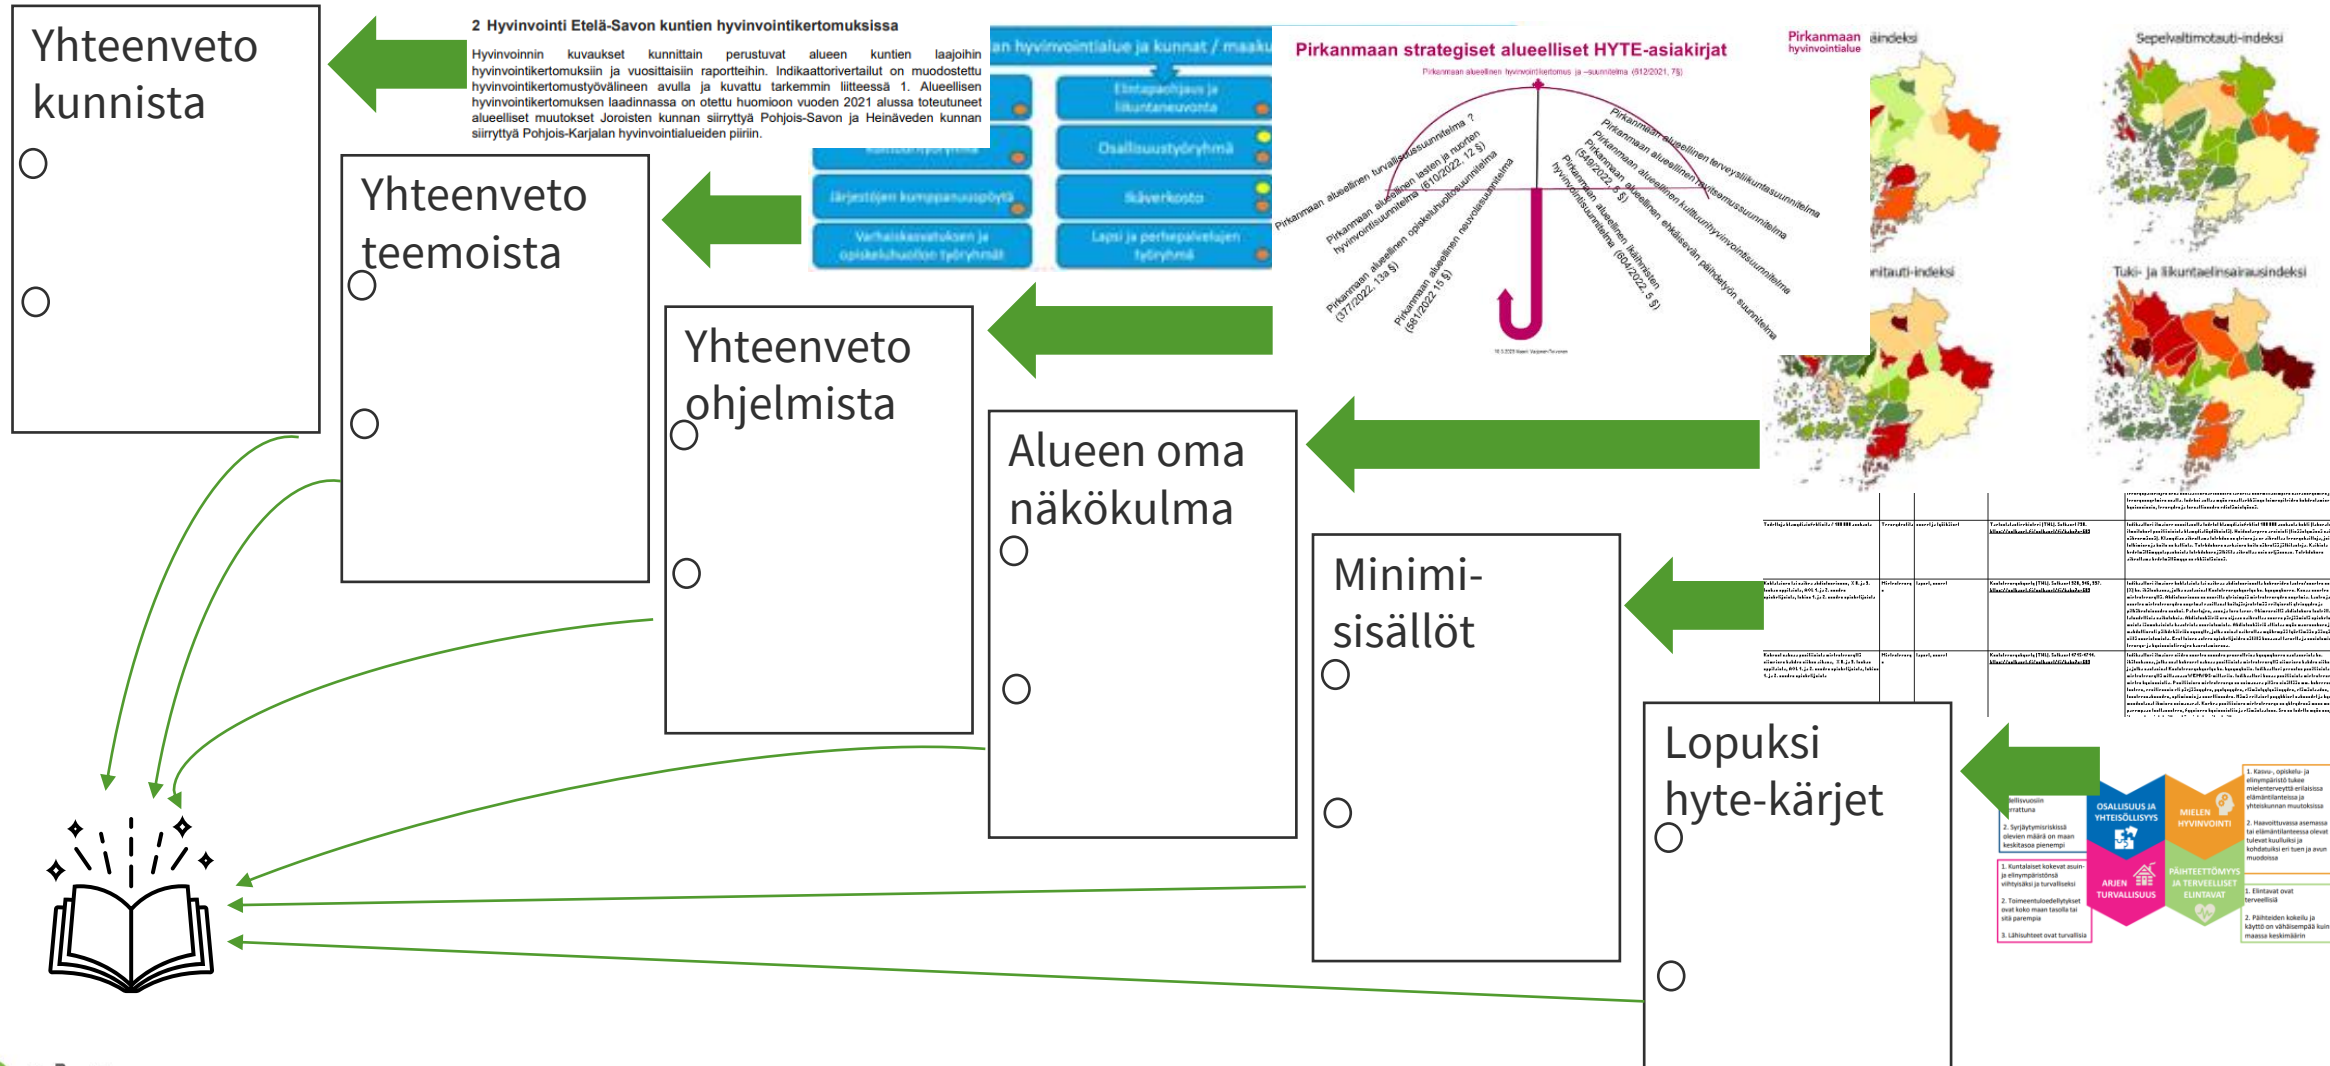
Yhteenveto kunnista

2 Hyvinvointi Etelä-Savon kuntien hyvinvointikertomuksissa

Hyvinvoinnin kuvaukset kunnittain perustuvat alueen kuntien laajoihin hyvinvointikertomuksiin ja vuosittaisiin raportteihin. Indikaattorivertailut on muodostettu hyvinvointikertomustyövälineen avulla ja kuvattu tarkemmin liitteessä 1. Alueellisen hyvinvointikertomuksen laadinnassa on otettu huomioon vuoden 2021 alussa toteutuneet alueelliset muutokset Joroisten kunnan siirryttyä Pohjois-Savon ja Heinäveden kunnan siirryttyä Pohjois-Karjalan hyvinvointialueiden piiriin.

Yhteenveto teemoista

an hyvinvointialue ja kunnat / maaku

Elintapaohjaus ja liikuntaneuvonta

Osallisuustyöryhmä

Järjestöjen kumppanuuspöytä

Siäverkosto

Varhaiskasvatuksen ja opiskeluhuollon työryhmät

Lapsi ja perhepalvelujen työryhmä

Yhteenveto ohjelmista

Pirkanmaan strategiset alueelliset HYTE-asiakirjat

Pirkanmaan alueellinen hyvinvointikertomus ja -suunnitelma (6/12/2021, 7§)

Pirkanmaan alueellinen turvallisuussuunnitelma ?

Pirkanmaan alueellinen lasten ja nuorten hyvinvointisuunnitelma (610/2022, 12 §)

Pirkanmaan alueellinen opiskeluhuoltosuunnitelma (377/2022, 13a §)

Pirkanmaan alueellinen neuvolasuunnitelma (581/2022 15 §)

Pirkanmaan alueellinen terveysliikuntasuunnitelma

Pirkanmaan alueellinen osallisuussuunnitelma

Pirkanmaan alueellinen kulttuurihyvinvointisuunnitelma

Pirkanmaan alueellinen ehkäisevän päihdetyön suunnitelma

Pirkanmaan alueellinen ikäihmisten hyvinvointisuunnitelma (604/2022, 5 §)

(549/2022, 5 §)

Pirkanmaan hyvinvointialue

aindeksi

Sepelvaltimotauti-indeksi

nitauti-indeksi

Tuki- ja liikuntaelinsairausindeksi

Alueen oma näkökulma

Minimi-sisällöt

Lopuksi hyte-kärjet

OSALLISUUS JA YHTEISÖLLISYYS

MIELEN HYVINVOINTI

ARJEN TURVALLISUUS

PÄIHTEETTÖMYYS JA TERVEELLISET ELINTAVAT